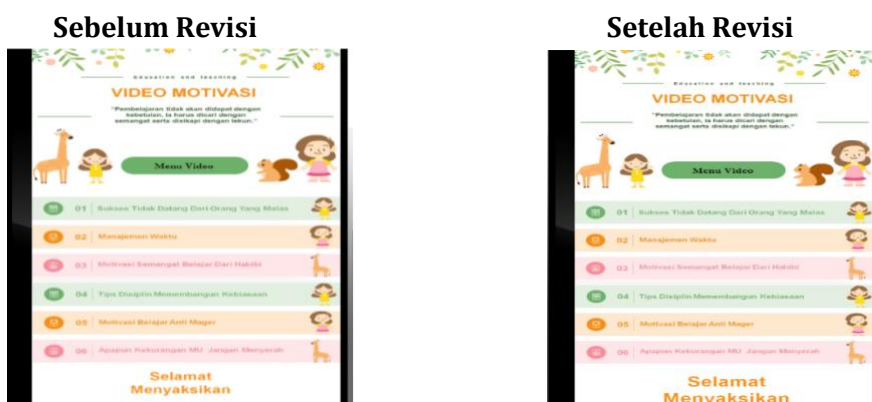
Sebelum Revisi

Education and teaching

VIDEO MOTIVASI

"Pembelajaran tidak akan didapat dengan kebetulan, ia harus dicari dengan semangat serta disikapi dengan tekun."

Menu Video

01 Sukses Tidak Datang Dari Orang Yang Malas

02 Manajemen Waktu

03 Motivasi Semangat Belajar Dari Habibi

04 Tips Disiplin Membentengan Kebiasaan

05 Motivasi Belajar Anti Mager

06 Apapun Kekurangan MU Jangan Menyerah

Selamat Menyaksikan

Setelah Revisi

Education and teaching

VIDEO MOTIVASI

"Pembelajaran tidak akan didapat dengan kebetulan, ia harus dicari dengan semangat serta disikapi dengan tekun."

Menu Video

01 Sukses Tidak Datang Dari Orang Yang Malas

02 Manajemen Waktu

03 Motivasi Semangat Belajar Dari Habibi

04 Tips Disiplin Membentengan Kebiasaan

05 Motivasi Belajar Anti Mager

06 Apapun Kekurangan MU Jangan Menyerah

Selamat Menyaksikan